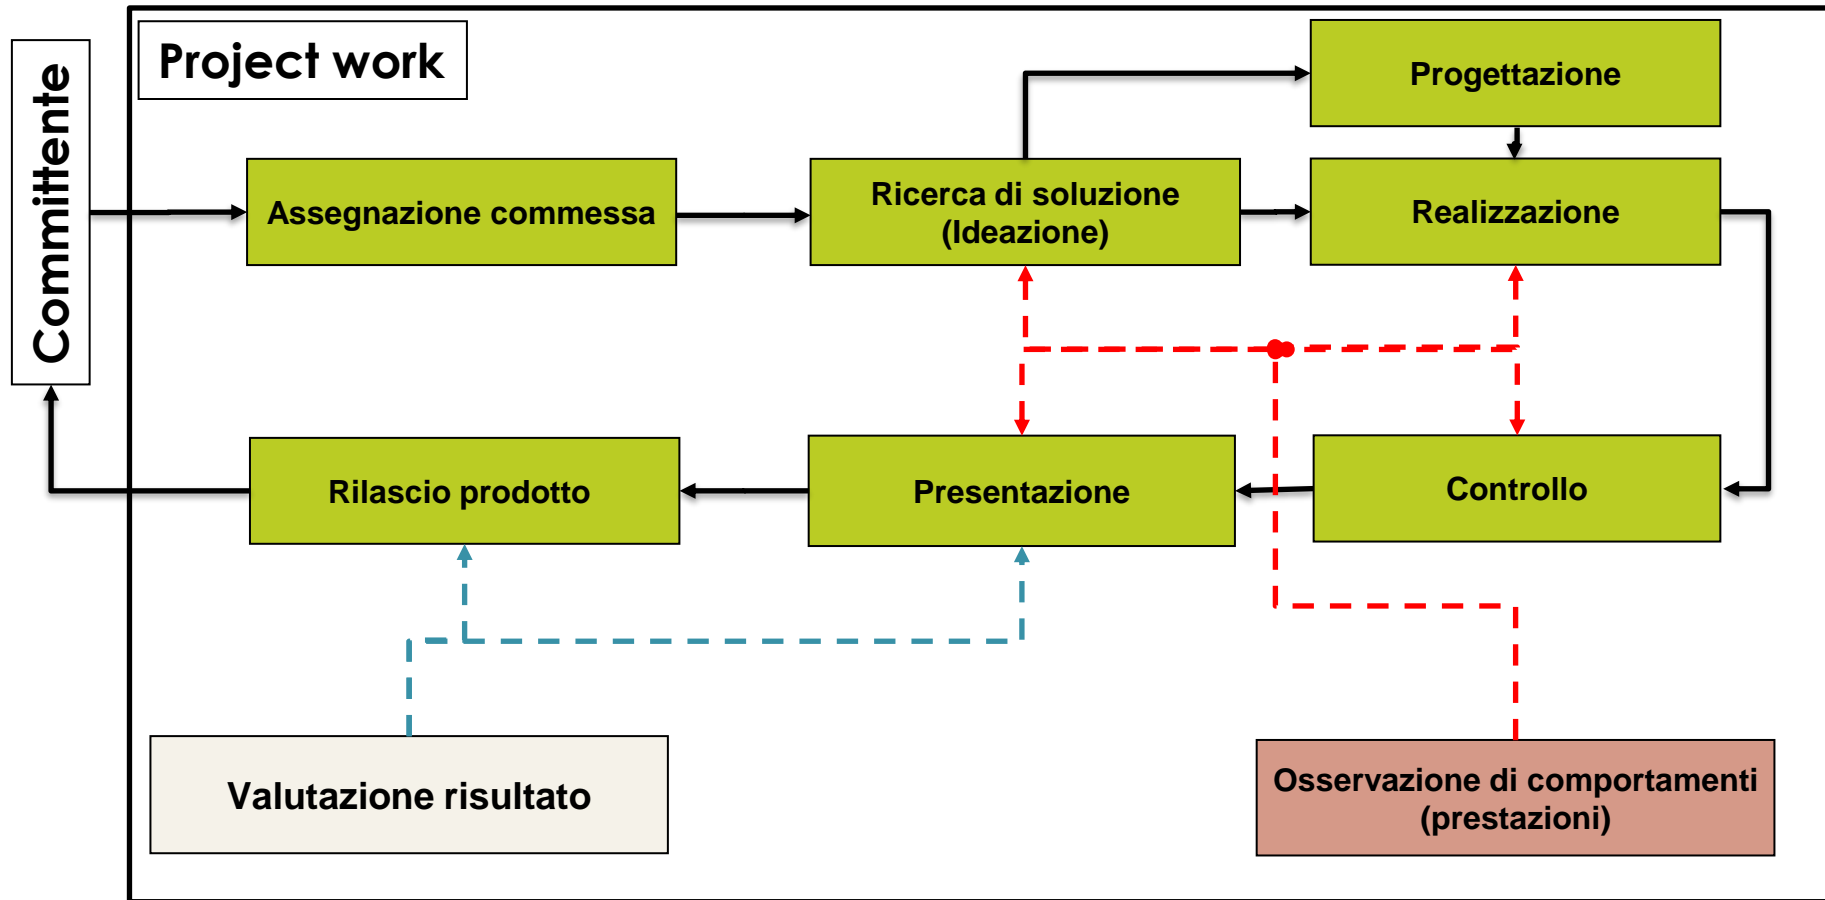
Committente

Project work

Progettazione

Assegnazione commessa

Ricerca di soluzione (Ideazione)

Realizzazione

Rilascio prodotto

Presentazione

Controllo

Valutazione risultato

Osservazione di comportamenti (prestazioni)